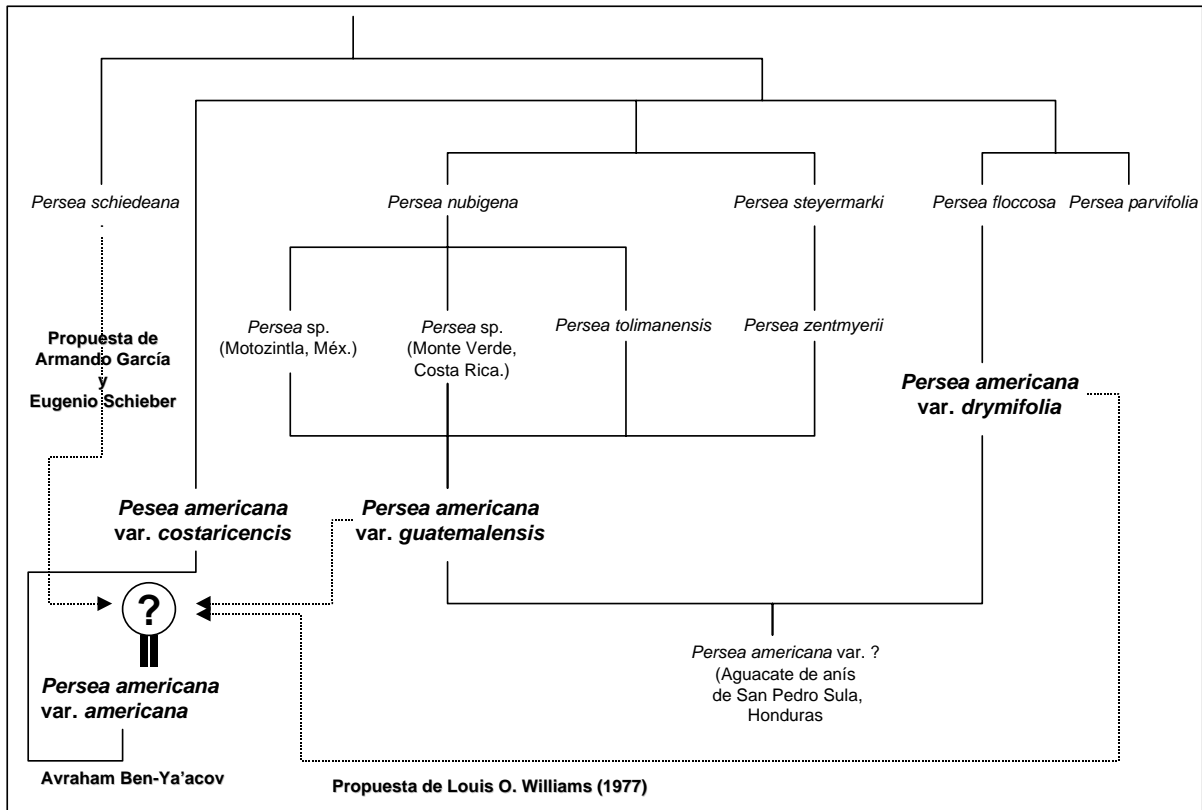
Persea schiedeana

Persea nubigena

Persea steyermarki

Persea floccosa

Persea parvifolia

Propuesta de Armando García y Eugenio Schieber

Persea sp. (Motozintla, Méx.)

Persea sp. (Monte Verde, Costa Rica.)

Persea tolimanensis

Persea zentmyerii

Persea americana var. drymifolia

Pesea americana var. costaricencis

Persea americana var. guatemalensis

?

Persea americana var. americana

Persea americana var. ? (Aguacate de anís de San Pedro Sula, Honduras

Avraham Ben-Ya'acov

Propuesta de Louis O. Williams (1977)